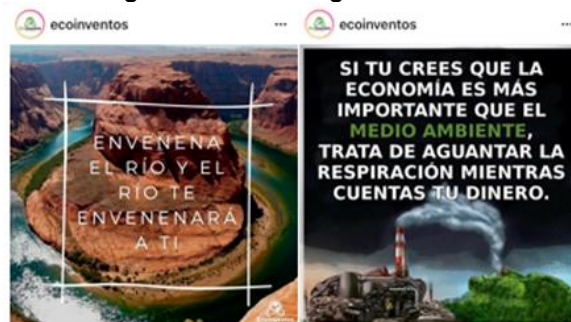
ecoinventos ···

ENVENENA EL RÍO Y EL RÍO TE ENVENENARÁ A TI

ecoinventos ···

SI TU CREES QUE LA ECONOMÍA ES MÁS IMPORTANTE QUE EL MEDIO AMBIENTE, TRATA DE AGUANTAR LA RESPIRACIÓN MIENTRAS CUENTAS TU DINERO.